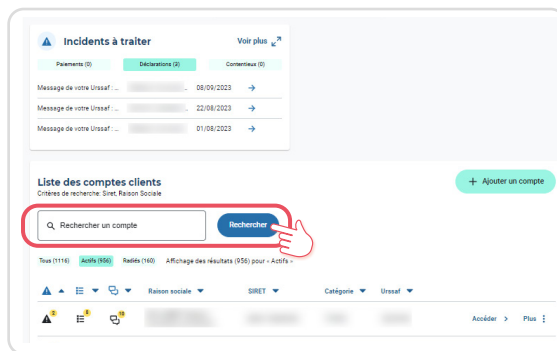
Incidents à traiter

Voir plus

Paiements (0)

Déclarations (3)

Contentieux (0)

Message de votre Urssaf : ... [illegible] 08/09/2023

Message de votre Urssaf : ... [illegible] 22/08/2023

Message de votre Urssaf : ... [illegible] 01/08/2023

Liste des comptes clients

Critères de recherche: Siret, Raison Sociale

+ Ajouter un compte

Rechercher un compte

Rechercher

Tous (1116) Actifs (956) Radiés (160) Affichage des résultats (956) pour « Actifs »

Raison sociale

SIRET

Catégorie

Urssaf

2

5

19

Accéder

Plus